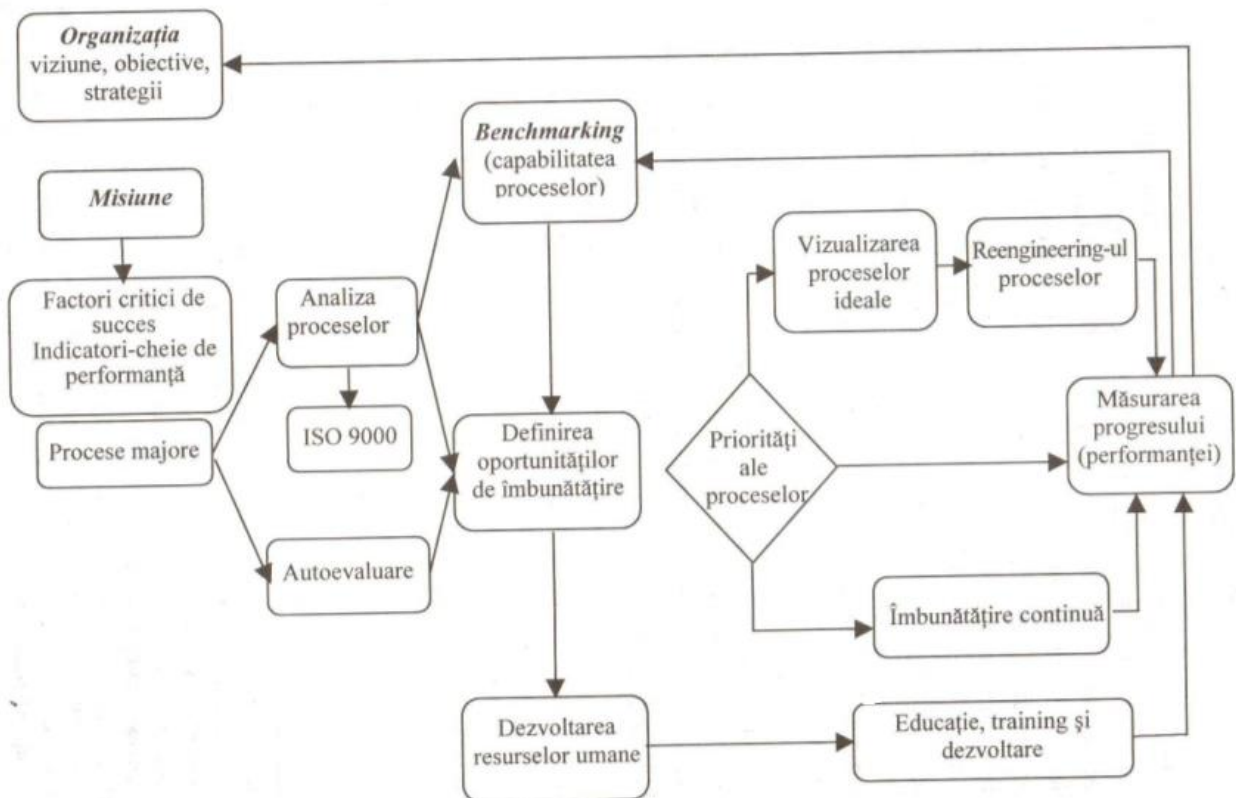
Organizația
viziune, obiective, strategii

Benchmarking
(capabilitatea proceselor)

Misiune

Factori critici de succes
Indicatori-cheie de performanță

Analiza proceselor

ISO 9000

Procese majore

Autoevaluare

Definirea oportunităților de îmbunătățire

Vizualizarea proceselor ideale

Reengineering-ul proceselor

Priorități ale proceselor

Măsurarea progresului (performanței)

Îmbunătățire continuă

Dezvoltarea resurselor umane

Educație, training și dezvoltare